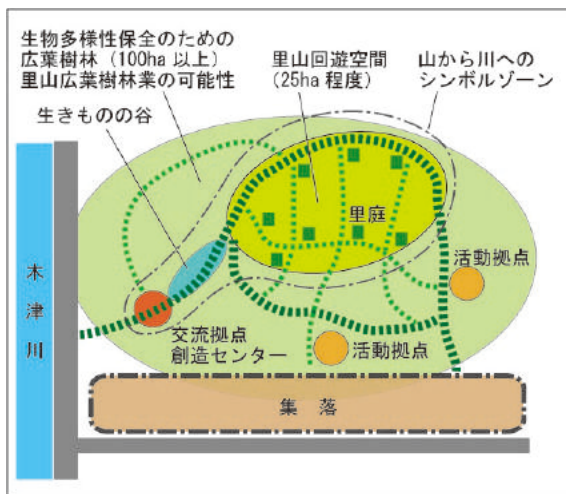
生物多様性保全のための
広葉樹林（100ha 以上）
里山広葉樹林業の可能性

里山回遊空間
（25ha 程度）

山から川への
シンボルゾーン

生きものの谷

里庭

活動拠点

木
津
川

交流拠点
創造センター

活動拠点

集　落